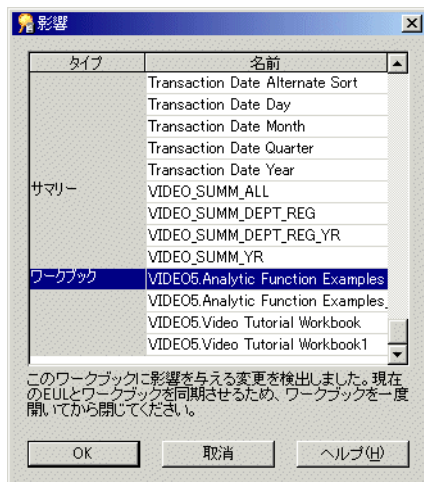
影響

| タイプ | 名前 |
|---|---|
| | Transaction Date Alternate Sort |
| | Transaction Date Day |
| | Transaction Date Month |
| | Transaction Date Quarter |
| | Transaction Date Year |
| サマリー | VIDEO_SUMM_ALL |
| | VIDEO_SUMM_DEPT_REG |
| | VIDEO_SUMM_DEPT_REG_YR |
| | VIDEO_SUMM_YR |
| ワークブック | VIDEO5.Analytic Function Examples |
| | VIDEO5.Analytic Function Examples_ |
| | VIDEO5.Video Tutorial Workbook |
| | VIDEO5.Video Tutorial Workbook1 |

このワークブックに影響を与える変更を検出しました。現在のEULとワークブックを同期させるため、ワークブックを一度開いてから閉じてください。

OK 取消 ヘルプ(H)